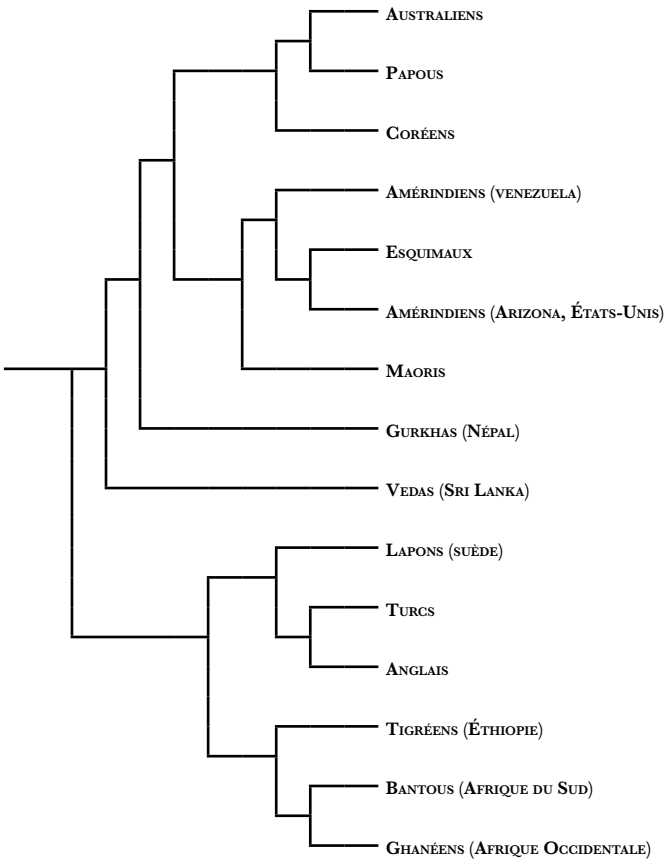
Australiens
Papous
Coréens
Amérindiens (venezuela)
Esquimaux
Amérindiens (Arizona, États-Unis)
Maoris
Gurkhas (Népal)
Vedas (Sri Lanka)
Lapons (suède)
Turcs
Anglais
Tigréens (Éthiopie)
Bantous (Afrique du Sud)
Ghanéens (Afrique Occidentale)